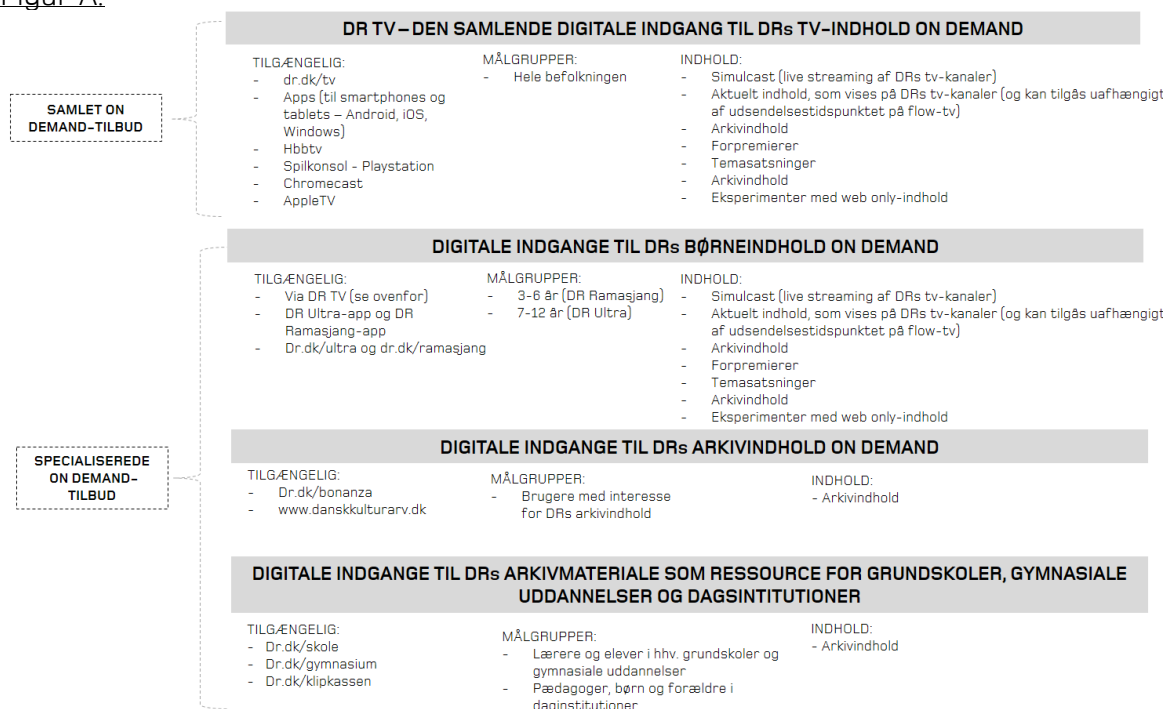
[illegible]

SAMLET ON DEMAND-TILBUD

DR TV – DEN SAMLENDE DIGITALE INDGANG TIL DRs TV-INDHOLD ON DEMAND

TILGÆNGELIG:
- dr.dk/tv
- Apps (til smartphones og tablets – Android, iOS, Windows)
- Hbbtv
- Spilkonsol - Playstation
- Chromecast
- AppleTV

MÅLGRUPPER:
- Hele befolkningen

INDHOLD:
- Simulcast (live streaming af DRs tv-kanaler)
- Aktuelt indhold, som vises på DRs tv-kanaler (og kan tilgås uafhængigt af udsendelsestidspunktet på flow-tv)
- Arkivindhold
- Forpremierer
- Temasatsninger
- Arkivindhold
- Eksperimenter med web only-indhold

SPECIALISEREDE ON DEMAND-TILBUD

DIGITALE INDGANGE TIL DRs BØRNEINDHOLD ON DEMAND

TILGÆNGELIG:
- Via DR TV (se ovenfor)
- DR Ultra-app og DR Ramasjang-app
- Dr.dk/ultra og dr.dk/ramasjang

MÅLGRUPPER:
- 3-6 år (DR Ramasjang)
- 7-12 år (DR Ultra)

INDHOLD:
- Simulcast (live streaming af DRs tv-kanaler)
- Aktuelt indhold, som vises på DRs tv-kanaler (og kan tilgås uafhængigt af udsendelsestidspunktet på flow-tv)
- Arkivindhold
- Forpremierer
- Temasatsninger
- Arkivindhold
- Eksperimenter med web only-indhold

DIGITALE INDGANGE TIL DRs ARKIVINDHOLD ON DEMAND

TILGÆNGELIG:
- Dr.dk/bonanza
- www.danskkulturarv.dk

MÅLGRUPPER:
- Brugere med interesse for DRs arkivindhold

INDHOLD:
- Arkivindhold

DIGITALE INDGANGE TIL DRs ARKIVMATERIALE SOM RESSOURCE FOR GRUNDSKOLER, GYMNASIALE UDDANNELSER OG DAGSINTITUTIONER

TILGÆNGELIG:
- Dr.dk/skole
- Dr.dk/gymnasium
- Dr.dk/klipkassen

MÅLGRUPPER:
- Lærere og elever i hhv. grundskoler og gymnasiale uddannelser
- Pædagoger, børn og forældre i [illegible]

INDHOLD:
- Arkivindhold